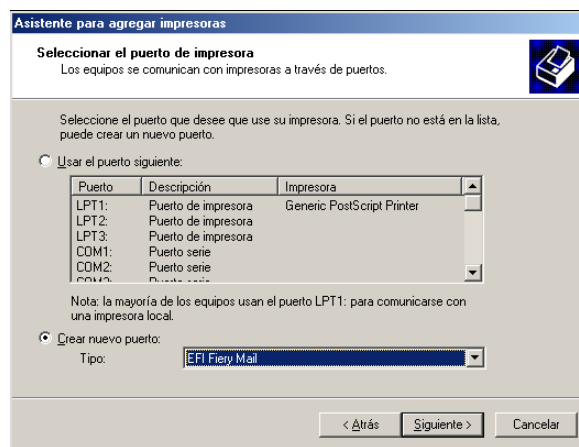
Asistente para agregar impresoras

Seleccionar el puerto de impresora
Los equipos se comunican con impresoras a través de puertos.

Seleccione el puerto que desee que use su impresora. Si el puerto no está en la lista, puede crear un nuevo puerto.

Usar el puerto siguiente:

| Puerto | Descripción | Impresora |
|---|---|---|
| LPT1: | Puerto de impresora | Generic PostScript Printer |
| LPT2: | Puerto de impresora | |
| LPT3: | Puerto de impresora | |
| COM1: | Puerto serie | |
| COM2: | Puerto serie | |
| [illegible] | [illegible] | |

Nota: la mayoría de los equipos usan el puerto LPT1: para comunicarse con una impresora local.

Crear nuevo puerto:
Tipo: EFI Fiery Mail

< Atrás  Siguiente >  Cancelar